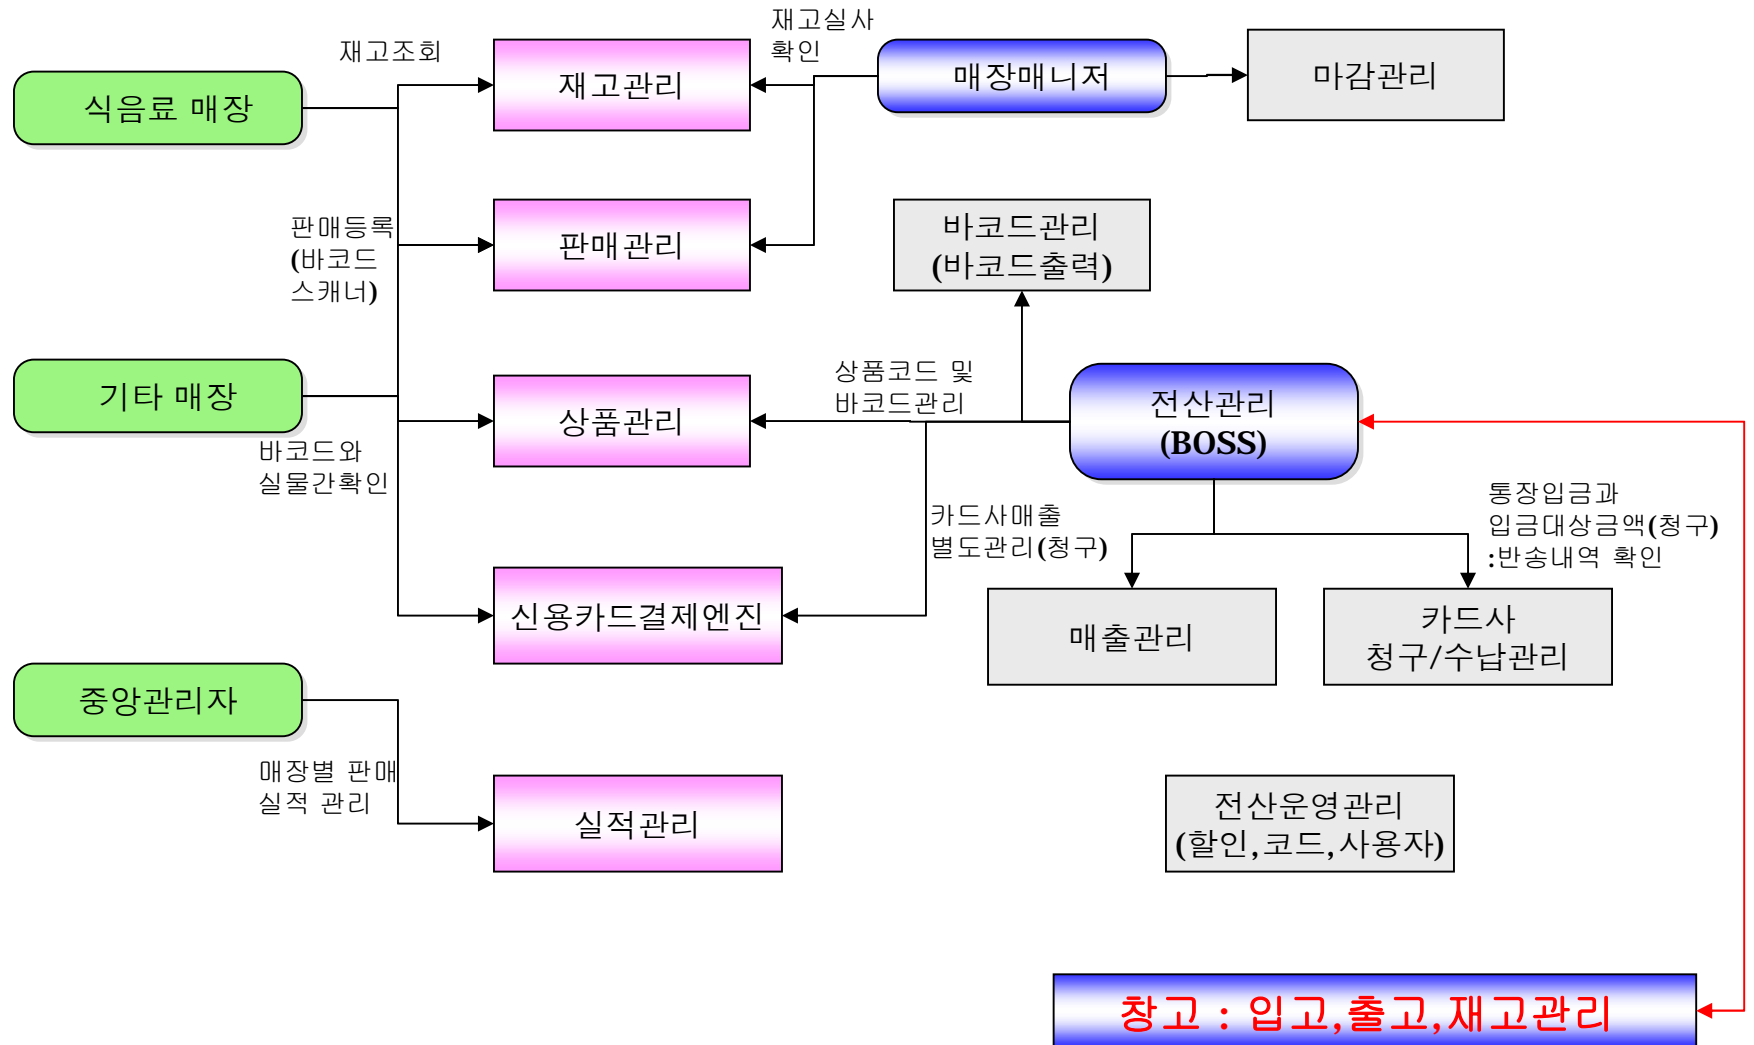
식음료 매장

재고조회

재고관리

재고실사
확인

매장매니저

마감관리

판매등록
(바코드
스캐너)

판매관리

바코드관리
(바코드출력)

기타 매장

바코드와
실물간확인

상품관리

상품코드 및
바코드관리

전산관리
(BOSS)

카드사매출
별도관리(청구)

통장입금과
입금대상금액(청구)
:반송내역 확인

신용카드결제엔진

매출관리

카드사
청구/수납관리

중앙관리자

매장별 판매
실적 관리

실적관리

전산운영관리
(할인,코드,사용자)

창고 : 입고,출고,재고관리